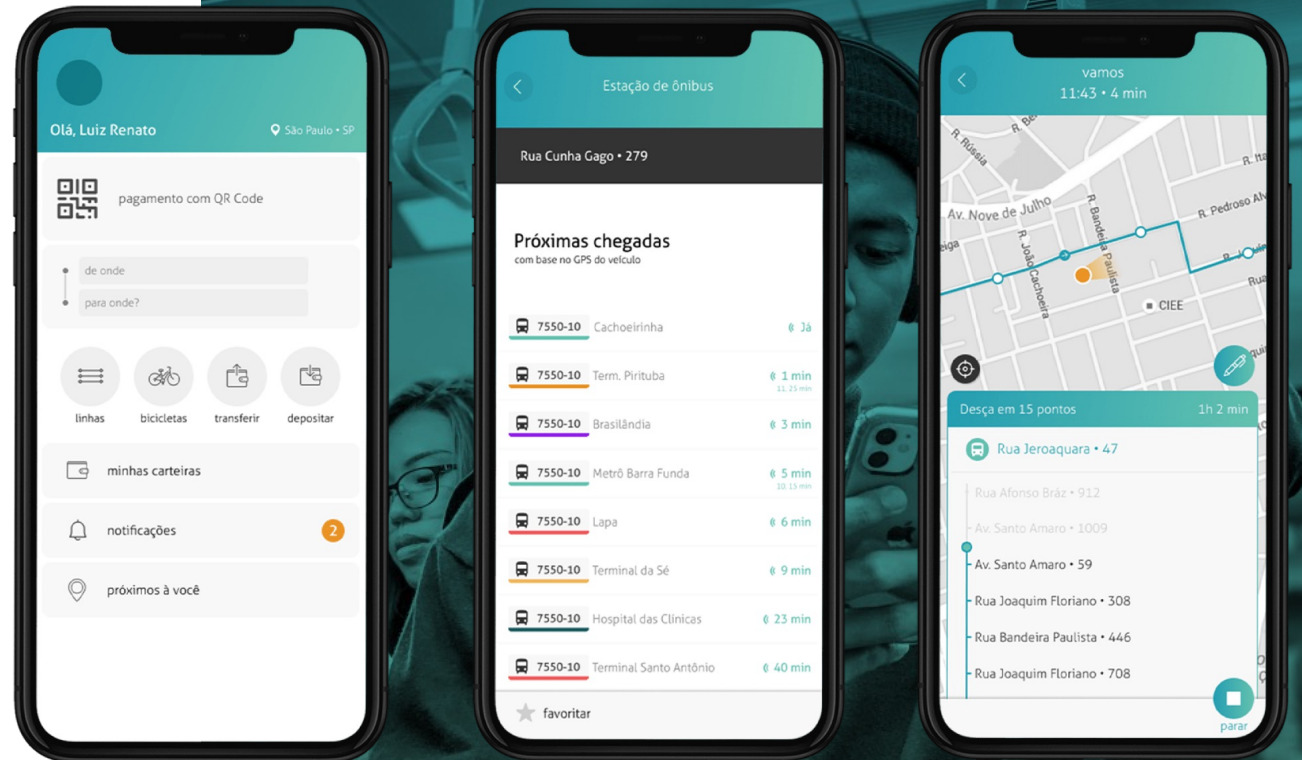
Olá, Luiz Renato
São Paulo • SP

pagamento com QR Code

de onde
para onde?

linhas
bicicletas
transferir
depositar

minhas carteiras

notificações
2

próximos à você

Estação de ônibus

Rua Cunha Gago • 279

Próximas chegadas
com base no GPS do veículo

7550-10 Cachoeirinha Já
7550-10 Term. Pirituba 1 min 11:25 min
7550-10 Brasilândia 3 min
7550-10 Metrô Barra Funda 5 min 10:15 min
7550-10 Lapa 6 min
7550-10 Terminal da Sé 9 min
7550-10 Hospital das Clínicas 23 min
7550-10 Terminal Santo Antônio 40 min

favoritar

vamos
11:43 • 4 min

R. Rússia
Av. Nove de Julho
R. João Cachoeira
R. Bandeira Paulista
R. Pedroso Alv
CIEE

Desça em 15 pontos
1h 2 min

Rua Jeroaquara • 47
Rua Afonso Bráz • 912
Av. Santo Amaro • 1009
Av. Santo Amaro • 59
Rua Joaquim Floriano • 308
Rua Bandeira Paulista • 446
Rua Joaquim Floriano • 708

parar